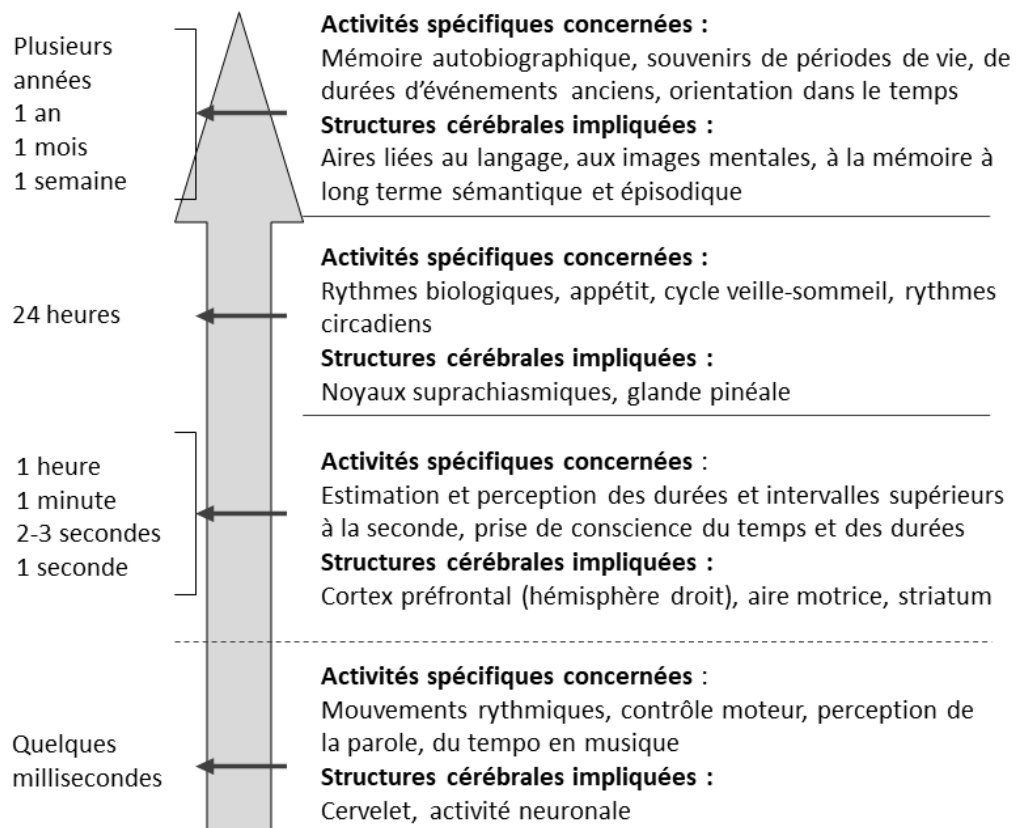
Plusieurs années
1 an
1 mois
1 semaine

**Activités spécifiques concernées :**
Mémoire autobiographique, souvenirs de périodes de vie, de durées d'événements anciens, orientation dans le temps
**Structures cérébrales impliquées :**
Aires liées au langage, aux images mentales, à la mémoire à long terme sémantique et épisodique

24 heures

**Activités spécifiques concernées :**
Rythmes biologiques, appétit, cycle veille-sommeil, rythmes circadiens
**Structures cérébrales impliquées :**
Noyaux suprachiasmiques, glande pinéale

1 heure
1 minute
2-3 secondes
1 seconde

**Activités spécifiques concernées** :
Estimation et perception des durées et intervalles supérieurs à la seconde, prise de conscience du temps et des durées
**Structures cérébrales impliquées :**
Cortex préfrontal (hémisphère droit), aire motrice, striatum

Quelques millisecondes

**Activités spécifiques concernées** :
Mouvements rythmiques, contrôle moteur, perception de la parole, du tempo en musique
**Structures cérébrales impliquées :**
Cervelet, activité neuronale